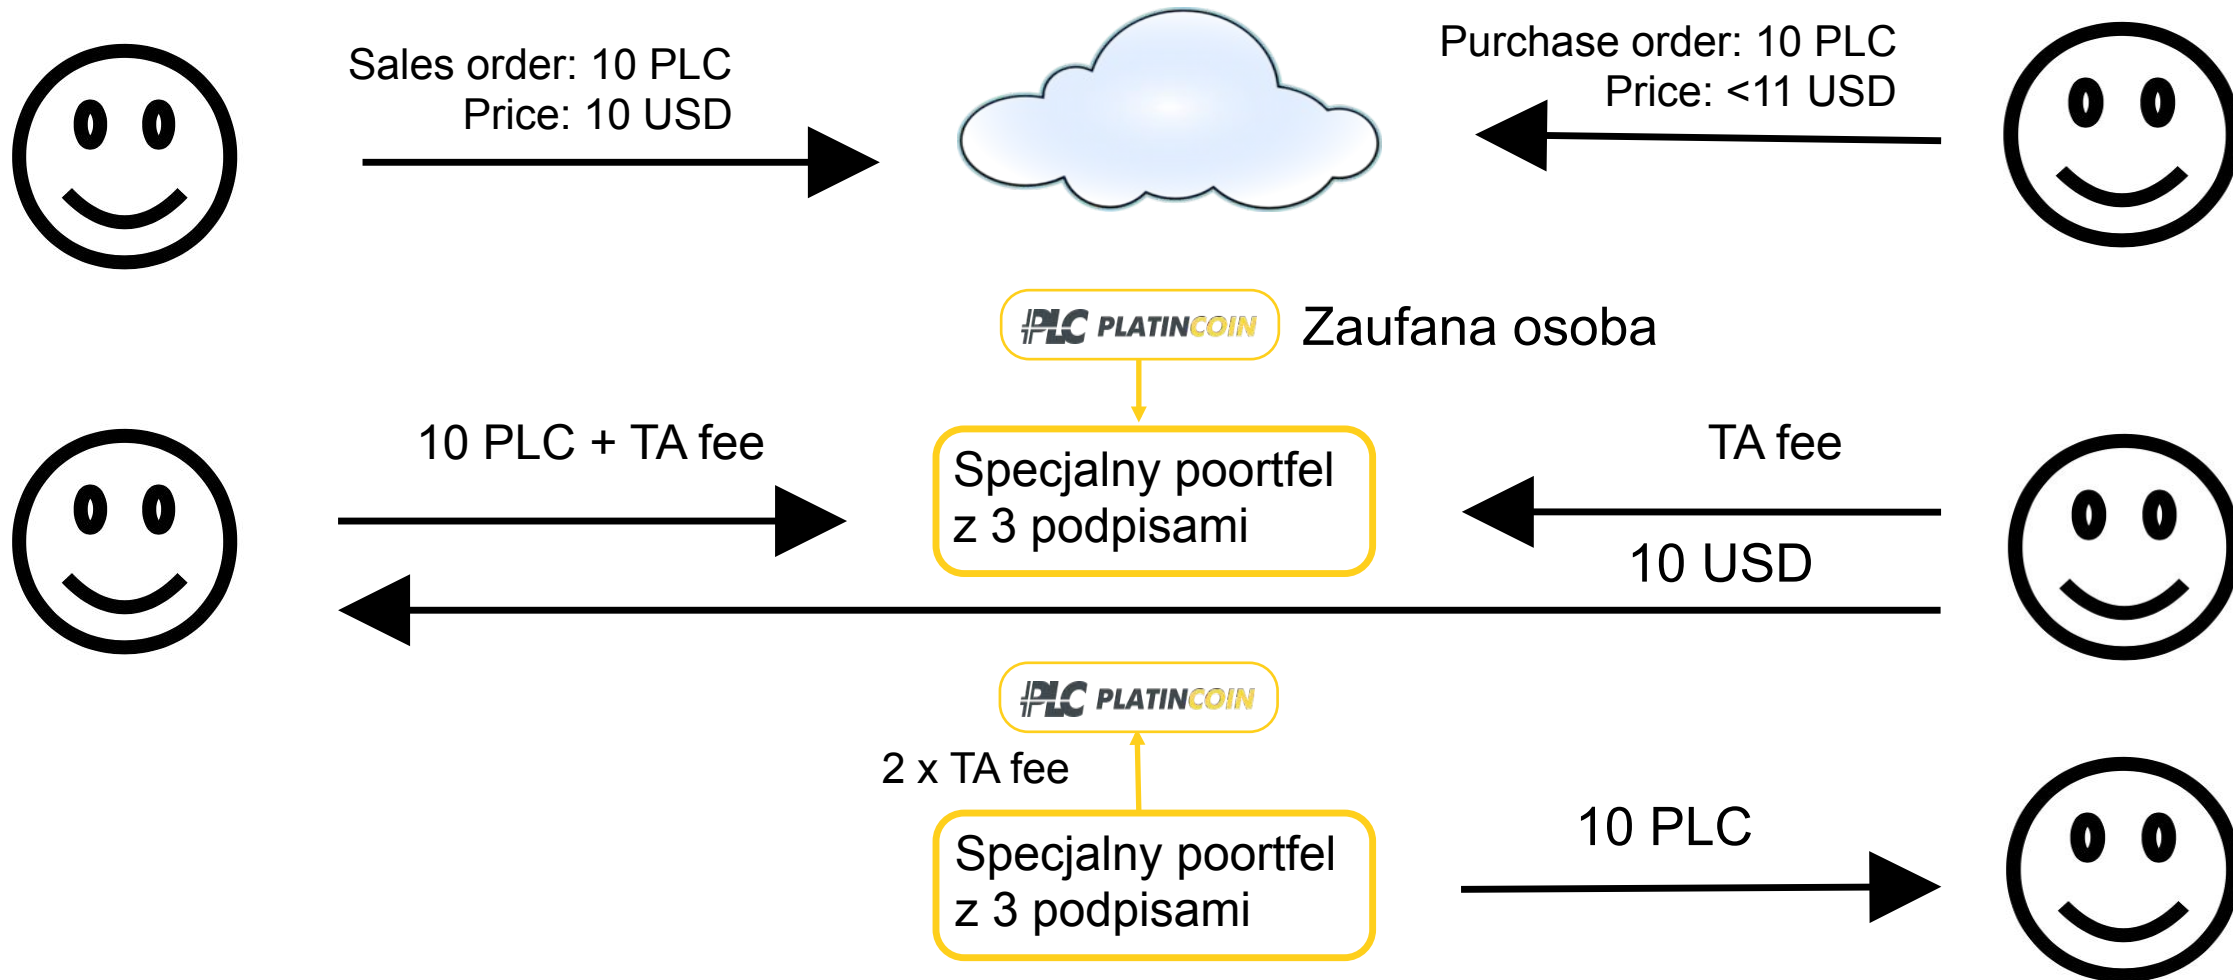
Sales order: 10 PLC
Price: 10 USD

Purchase order: 10 PLC
Price: <11 USD

PLC PLATINCOIN Zaufana osoba

10 PLC + TA fee

Specjalny poortfel z 3 podpisami

TA fee

10 USD

PLC PLATINCOIN

2 x TA fee

Specjalny poortfel z 3 podpisami

10 PLC